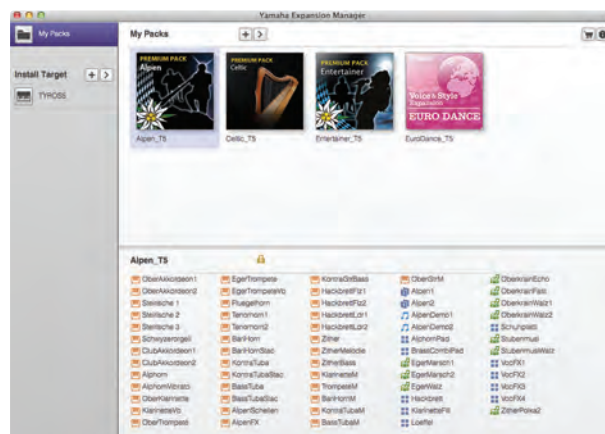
Yamaha Expansion Manager

My Packs

Install Target

TYROS5

My Packs

PREMIUM PACK
Alpen

Alpen_T5

PREMIUM PACK
Celtic

Celtic_T5

PREMIUM PACK
Entertainer

Entertainer_T5

Voice & Style Expansion
EURO DANCE

EuroDance_T5

Alpen_T5

ObenAkkordeon1
ObenAkkordeon2
Steirische 1
Steirische 2
Steirische 3
Schwyzerorgeli
ClubAkkordeon1
ClubAkkordeon2
Alphorn
AlphornVibrato
ObenKlarinette
KlarinetteVib
ObenTrompete

EgerTrompete
EgerTrompeteVb
Fluegelhorn
Tenorhorn1
Tenorhorn2
BarHorn
BarHornStac
KontraTuba
KontraTubaStac
BassTuba
BassTubaStac
AlpenSchellen
AlpenFX

KontraGitBass
HackbrettFl1
HackbrettFl2
HackbrettLdr1
HackbrettLdr2
Zither
ZitherMelodie
ZitherBass
KlarinetteM
TrompeteM
BarHornM
KontraTubaM
BassTubaM

ObenSnM
Alpen1
Alpen2
AlpenDemo1
AlpenDemo2
AlphornPad
BrassCombiPad
EgerMarsch1
EgerMarsch2
EgerWalz
Hackbrett
KlarinetteFill
Loeffel

OberkrainEcho
OberkrainFast
OberkrainWalz1
OberkrainWalz2
Schuhplattl
Stubenmusi
StubenmusiWalz
VocFX1
VocFX2
VocFX3
VocFX4
ZitherPolka2